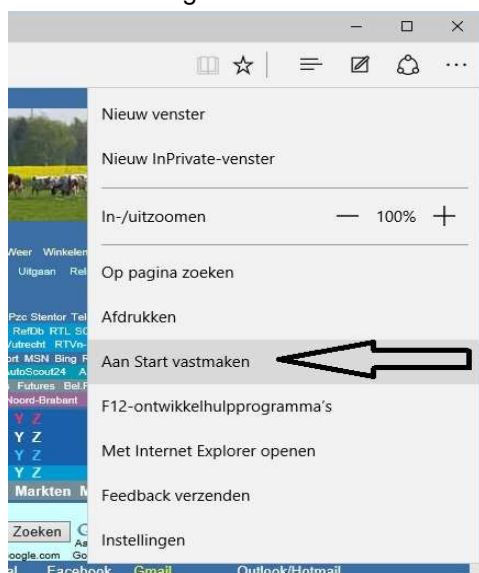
Nieuw venster
Nieuw InPrivate-venster
In-/uitzoomen — 100% +
Op pagina zoeken
Afdrukken
Aan Start vastmaken
F12-ontwikkelhulpprogramma's
Met Internet Explorer openen
Feedback verzenden
Instellingen

Weer Winkelen
Uitgaan Rel
Pzc Stentor Tel
RefDb RTL S
/utrecht RTVn-
rt MSN Bing F
utoScout24 A
Futures Bel.F
Noord-Brabant
Y Z
Y Z
Y Z
Y Z
Y Z
Markten M
Zoeken
oogle.com Go
al Facebook Gmail Outlook/Hotmail